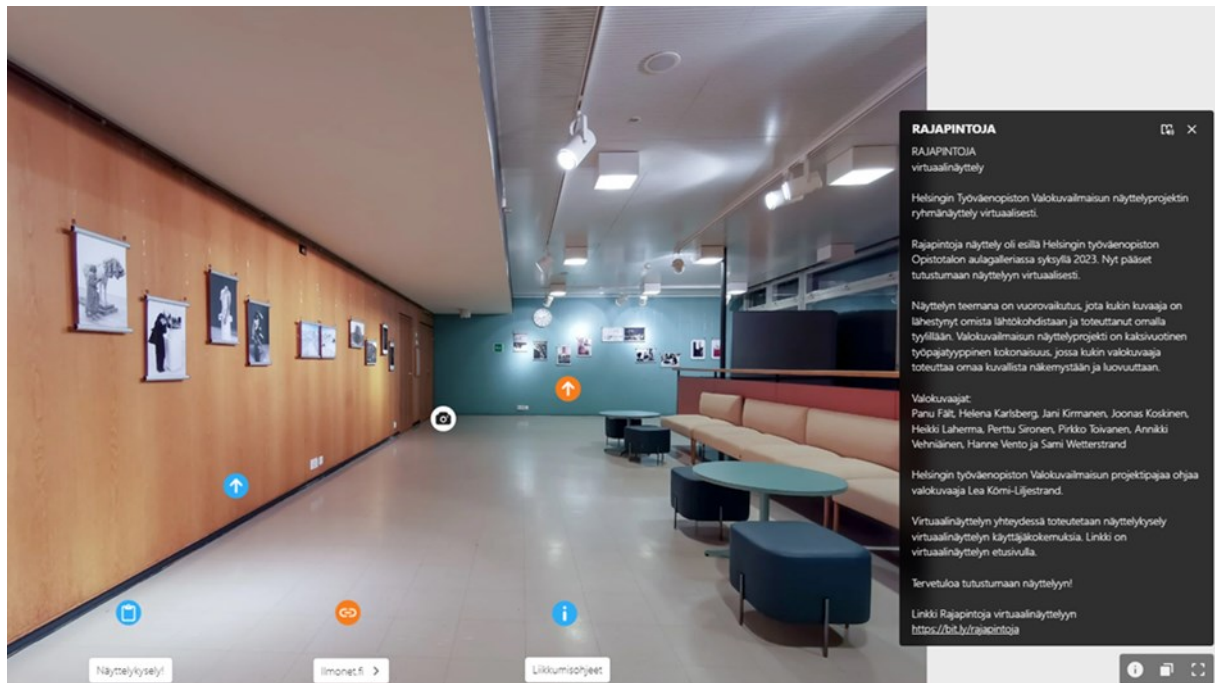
RAJAPINTOJA

RAJAPINTOJA
virtuaalinäyttely

Helsingin Työväenopiston Valokuvailmaisun näyttelyprojektin ryhmänäyttely virtuaalisesti.

Rajapintoja näyttely oli esillä Helsingin työväenopiston Opistotalon aulagalleriassa syksyllä 2023. Nyt pääset tutustumaan näyttelyyn virtuaalisesti.

Näyttelyn teemana on vuorovaikutus, jota kukin kuvaaja on lähestynyt omista lähtökohdistaan ja toteuttanut omalla tyylillään. Valokuvailmaisun näyttelyprojekti on kaksivuotinen työpajatyyppinen kokonaisuus, jossa kukin valokuvaaja toteuttaa omaa kuvallista näkemystään ja luovuuttaan.

Valokuvaajat:
Panu Fält, Helena Karlsberg, Jani Kirmanen, Joonas Koskinen, Heikki Laherma, Perttu Sironen, Pirkko Toivanen, Annikki Vehniäinen, Hanne Vento ja Sami Wetterstrand

Helsingin työväenopiston Valokuvailmaisun projektipajaa ohjaa valokuvaaja Lea Kömi-Liljestrand.

Virtuaalinäyttelyn yhteydessä toteutetaan näyttelykysely virtuaalinäyttelyn käyttäjäkokemuksia. Linkki on virtuaalinäyttelyn etusivulla.

Tervetuloa tutustumaan näyttelyyn!

Linkki Rajapintoja virtuaalinäyttelyyn
https://bit.ly/rajapintoja

Näyttelykysely!

Ilmonet.fi >

Liikkumisohjeet